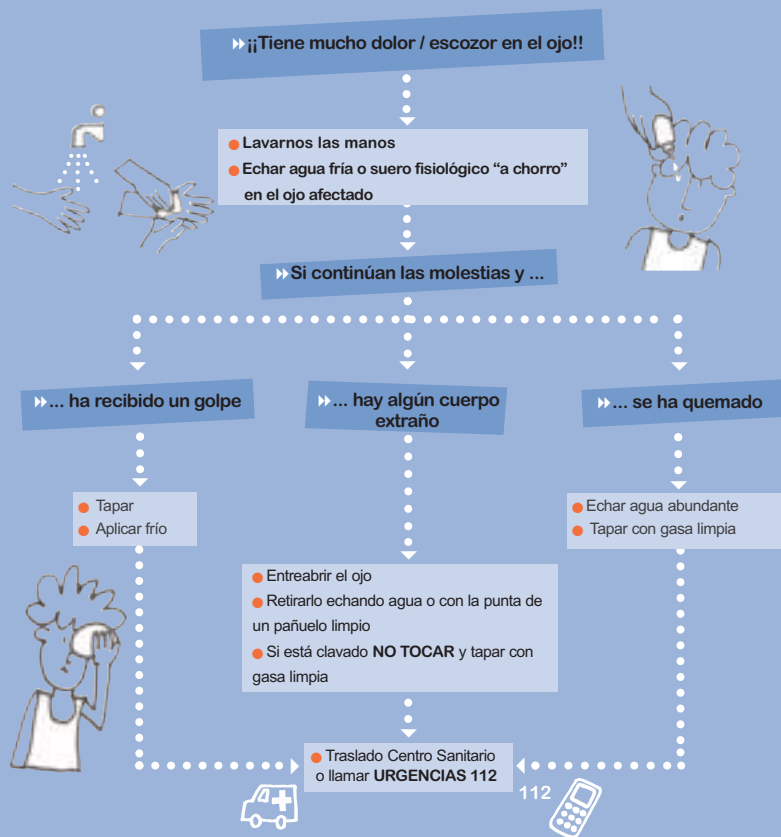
¡¡Tiene mucho dolor / escozor en el ojo!!

Lavarnos las manos
Echar agua fría o suero fisiológico “a chorro” en el ojo afectado

Si continúan las molestias y ...

... ha recibido un golpe

Tapar
Aplicar frío

... hay algún cuerpo extraño

Entreabrir el ojo
Retirarlo echando agua o con la punta de un pañuelo limpio
Si está clavado **NO TOCAR** y tapar con gasa limpia

... se ha quemado

Echar agua abundante
Tapar con gasa limpia

Traslado Centro Sanitario o llamar **URGENCIAS 112**

112